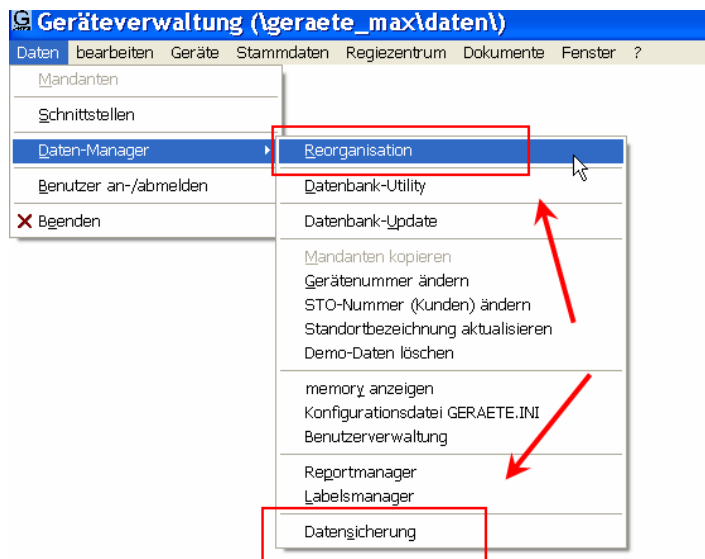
Geräteverwaltung (\geraete_max\daten\)

Daten bearbeiten Geräte Stammdaten Regiezentrum Dokumente Fenster ?

Mandanten
Schnittstellen
Daten-Manager
Benutzer an-/abmelden
Beenden

Reorganisation
Datenbank-Utility
Datenbank-Update
Mandanten kopieren
Gerätenummer ändern
STO-Nummer (Kunden) ändern
Standortbezeichnung aktualisieren
Demo-Daten löschen
memory anzeigen
Konfigurationsdatei GERAETE.INI
Benutzerverwaltung
Reportmanager
Labelsmanager
Datensicherung